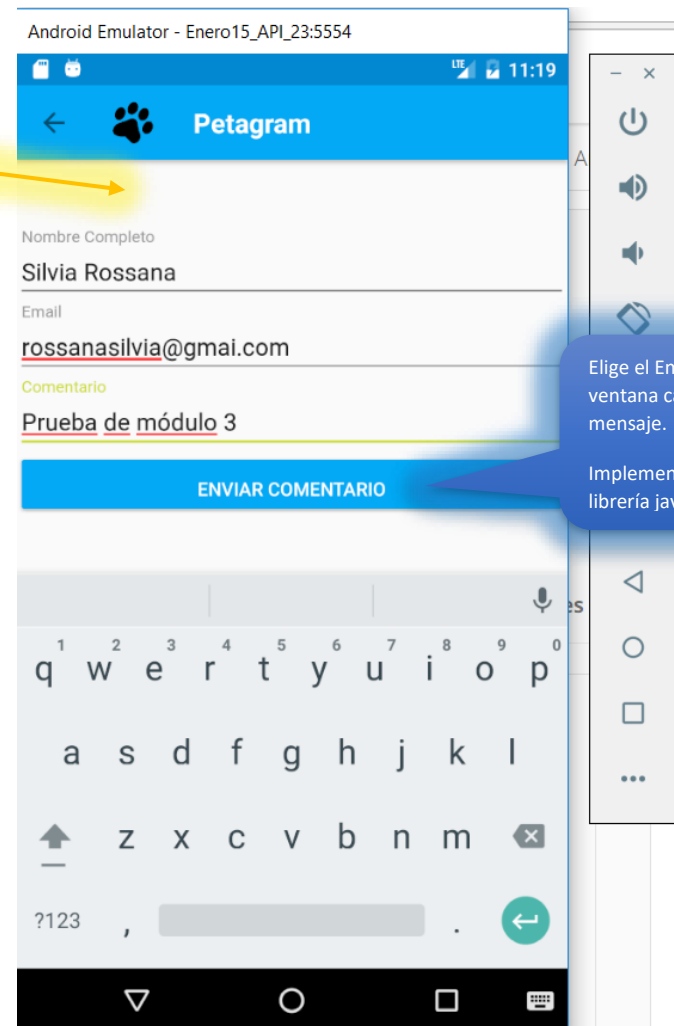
Android Emulator - Enero15_API_23:5554

LTE 11:19

Petagram

Nombre Completo
Silvia Rossana

Email
rossanasilvia@gmai.com

Comentario
Prueba de módulo 3

ENVIAR COMENTARIO

Elige el En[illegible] ventana c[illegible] mensaje.

Implemen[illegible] librería jav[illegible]

A

es

1 q 2 w 3 e 4 r 5 t 6 y 7 u 8 i 9 o 0 p
a s d f g h j k l
z x c v b n m
?123 , .

– ×
...